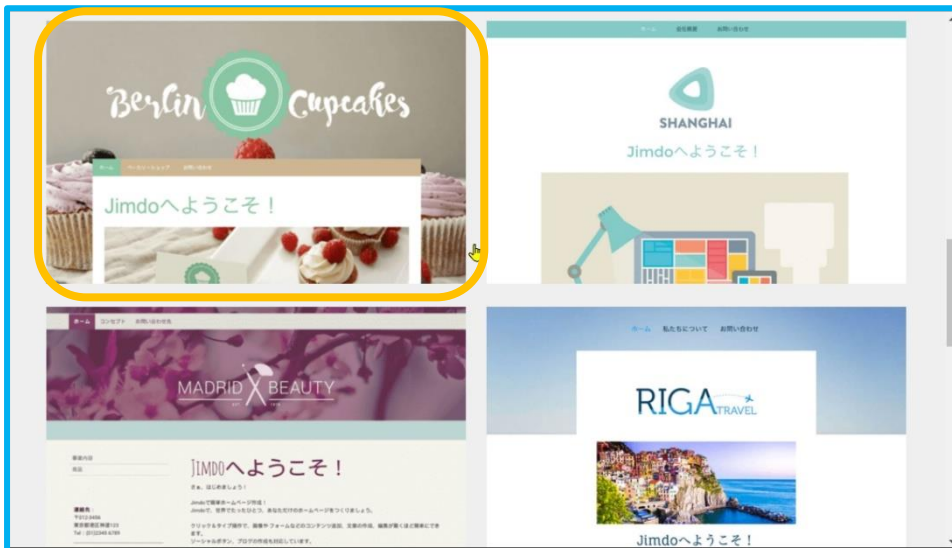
Berlin Cupcakes

ホーム ページ・ショップ お問い合わせ

Jimdoへようこそ！

ホーム 会社概要 お問い合わせ

SHANGHAI

Jimdoへようこそ！

ホーム コンセプト お問い合わせ

MADRID BEAUTY

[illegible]
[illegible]

連絡先
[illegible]
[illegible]
Tel : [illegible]

Jimdoへようこそ！

さぁ、はじめましょう！

Jimdoで簡単ホームページ作成！
Jimdoで、世界でたったひとつ、あなただけのホームページをつくりましょう。

クリック＆タイプ操作で、画像やフォームなどのコンテンツ追加、文章の作成、編集が驚くほど簡単にできます。
ソーシャルボタン、ブログの作成も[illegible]

ホーム 私たちについて お問い合わせ

RIGA TRAVEL

Jimdoへようこそ！